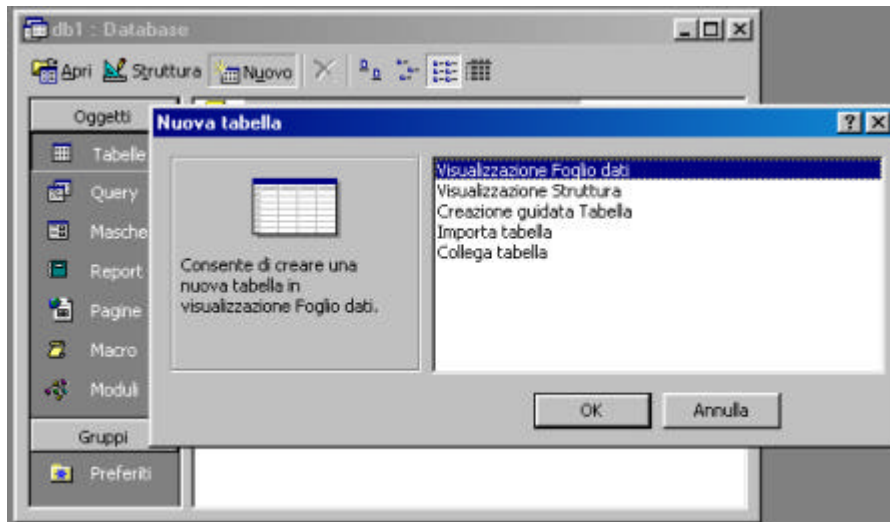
db1 : Database

Apri Struttura Nuovo

Oggetti

Tabelle

Query

Maschere

Report

Pagine

Macro

Moduli

Gruppi

Preferiti

Nuova tabella

?

Consente di creare una nuova tabella in visualizzazione Foglio dati.

Visualizzazione Foglio dati
Visualizzazione Struttura
Creazione guidata Tabella
Importa tabella
Collega tabella

OK

Annulla